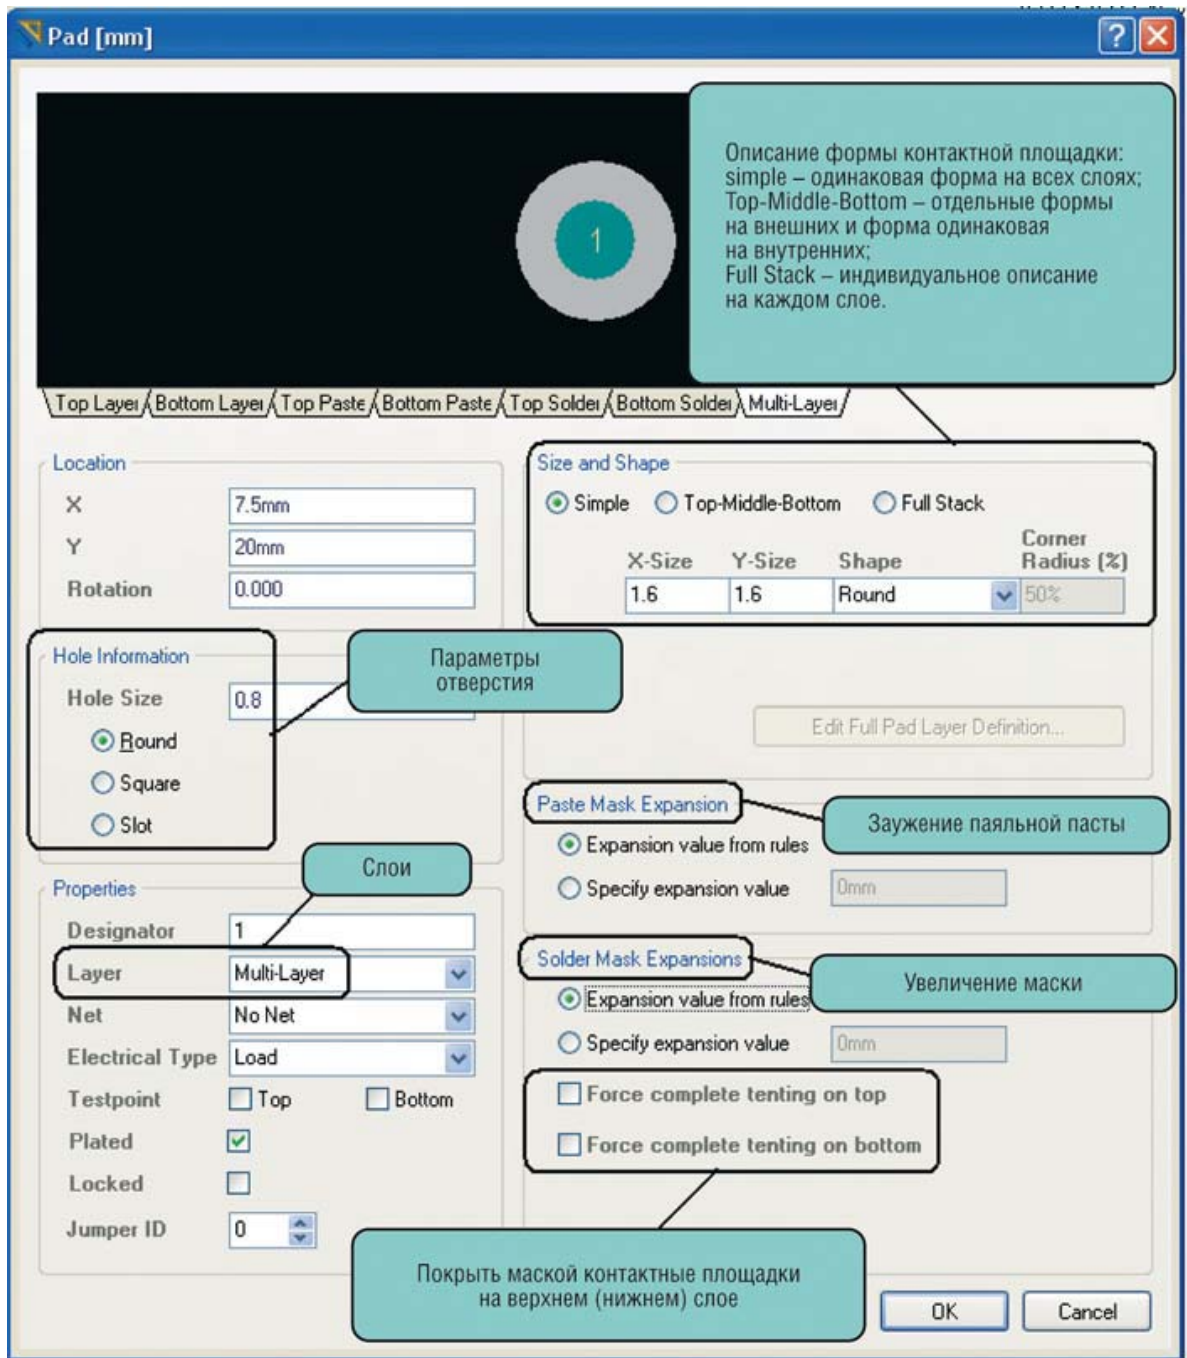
Pad [mm]

1

Описание формы контактной площадки:
simple – одинаковая форма на всех слоях;
Top-Middle-Bottom – отдельные формы на внешних и форма одинаковая на внутренних;
Full Stack – индивидуальное описание на каждом слое.

Top Layer | Bottom Layer | Top Paste | Bottom Paste | Top Solder | Bottom Solder | Multi-Layer

Location
X 7.5mm
Y 20mm
Rotation 0.000

Size and Shape
Simple Top-Middle-Bottom Full Stack

| X-Size | Y-Size | Shape | Corner Radius (%) |
|---|---|---|---|
| 1.6 | 1.6 | Round | 50% |

Hole Information
Hole Size 0.8
Round
Square
Slot

Параметры отверстия

Edit Full Pad Layer Definition...

Paste Mask Expansion
Заужение паяльной пасты
Expansion value from rules
Specify expansion value 0mm

Слои

Properties
Designator 1
Layer Multi-Layer
Net No Net
Electrical Type Load
Testpoint Top Bottom
Plated
Locked
Jumper ID 0

Solder Mask Expansions
Увеличение маски
Expansion value from rules
Specify expansion value 0mm

Force complete tenting on top
Force complete tenting on bottom

Покрыть маской контактные площадки на верхнем (нижнем) слое

OK Cancel